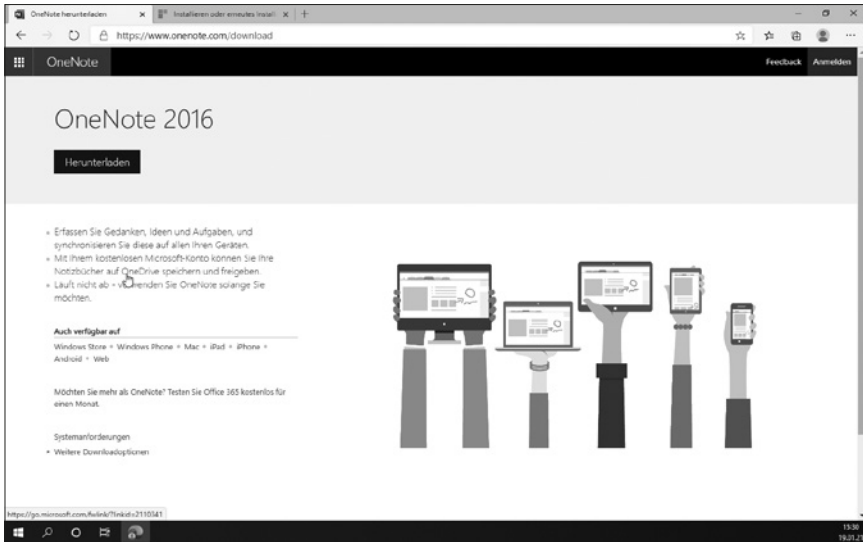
OneNote herunterladen
Installieren oder erneutes Install
https://www.onenote.com/download

OneNote
Feedback Anmelden

OneNote 2016

Herunterladen

- Erfassen Sie Gedanken, Ideen und Aufgaben, und synchronisieren Sie diese auf allen Ihren Geräten.
- Mit Ihrem kostenlosen Microsoft-Konto können Sie Ihre Notizbücher auf OneDrive speichern und freigeben.
- Läuft nicht ab - v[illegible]enden Sie OneNote solange Sie möchten.

Auch verfügbar auf

Windows Store • Windows Phone • Mac • iPad • iPhone • Android • Web

Möchten Sie mehr als OneNote? Testen Sie Office 365 kostenlos für einen Monat.

Systemanforderungen
• Weitere Downloadoptionen

https://go.microsoft.com/fwlink/?linkid=2110341

15:30
19.01.21